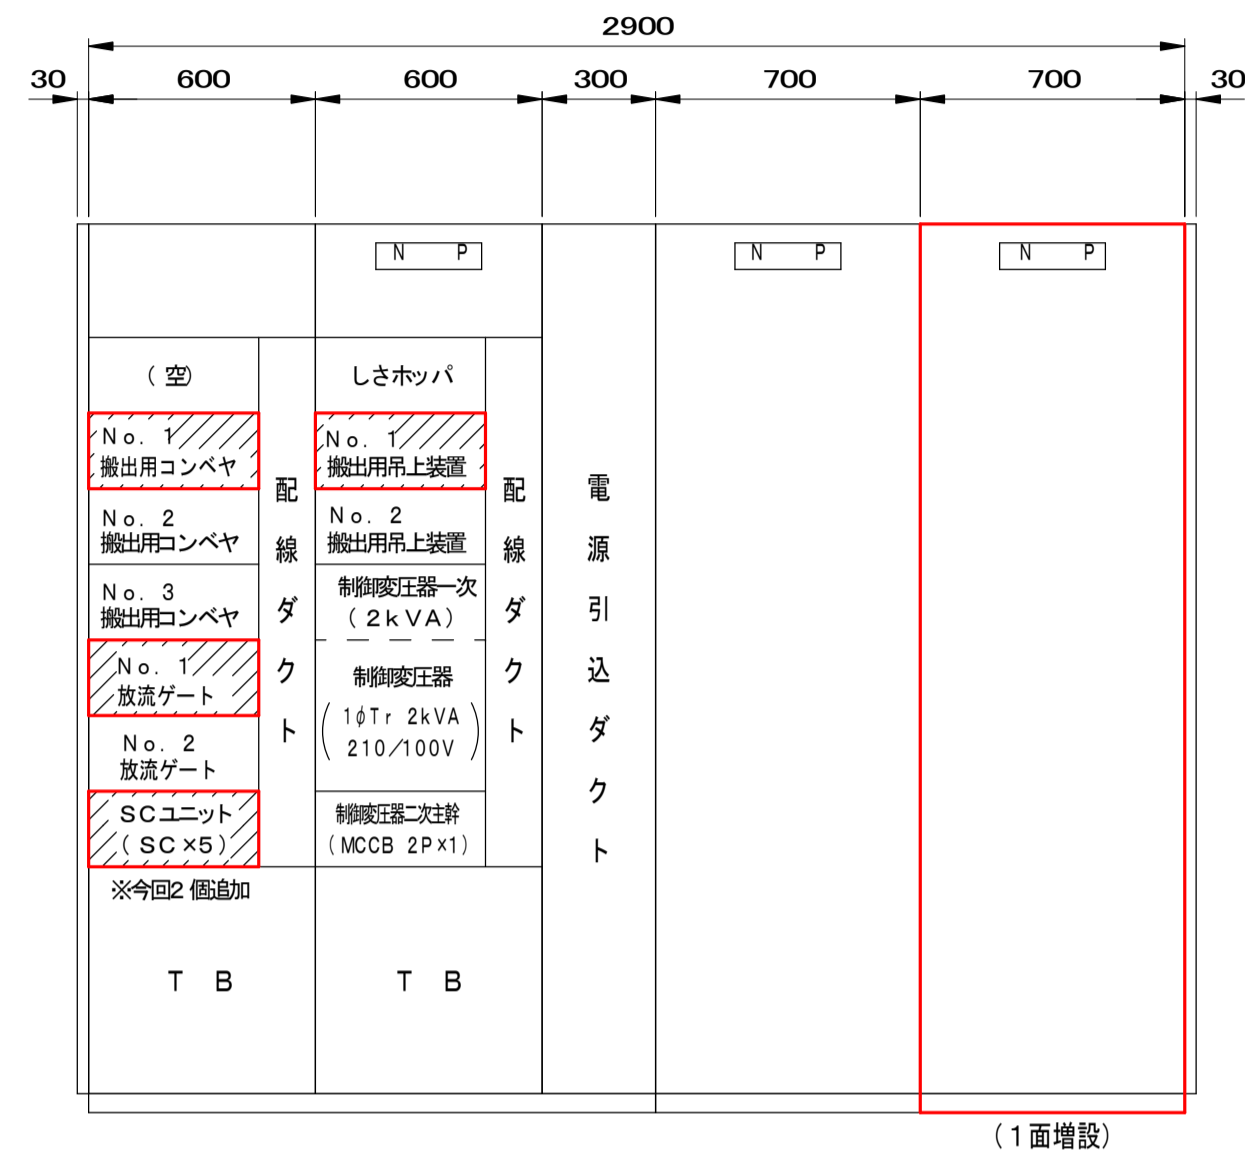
2900

30 600 600 300 700 700 30

N P

N P

N P

（空）

No. 1
搬出用コンベヤ

No. 2
搬出用コンベヤ

No. 3
搬出用コンベヤ

No. 1
放流ゲート

No. 2
放流ゲート

SCユニット
（SC×5）

※今回2 個追加

配線ダクト

しさホッパ

No. 1
搬出用吊上装置

No. 2
搬出用吊上装置

制御変圧器一次
（2kVA）

制御変圧器
（1$\phi$Tr 2kVA 210/100V）

制御変圧器二次主幹
（MCCB 2P×1）

配線ダクト

電源引込ダクト

T B

T B

（1面増設）